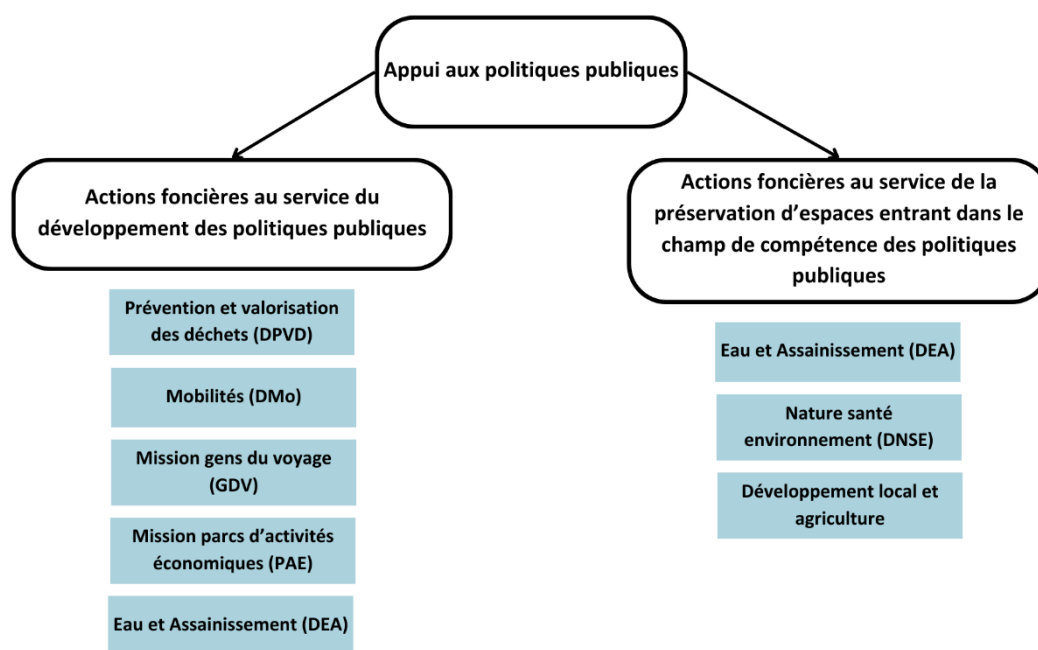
Appui aux politiques publiques

Actions foncières au service du développement des politiques publiques

Prévention et valorisation des déchets (DPVD)

Mobilités (DMo)

Mission gens du voyage (GDV)

Mission parcs d'activités économiques (PAE)

Eau et Assainissement (DEA)

Actions foncières au service de la préservation d'espaces entrant dans le champ de compétence des politiques publiques

Eau et Assainissement (DEA)

Nature santé environnement (DNSE)

Développement local et agriculture